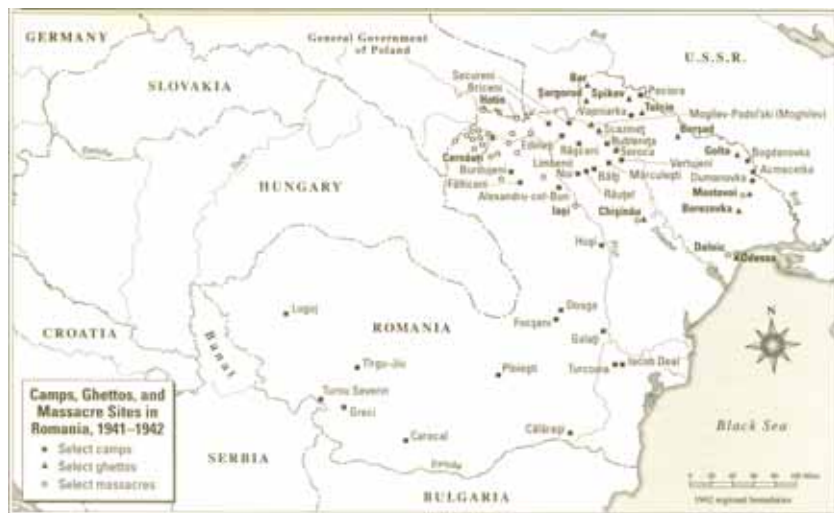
GERMANY

General Government of Poland

U.S.S.R.

SLOVAKIA

Secureni
Briceni
Hotin
Bar
Şargorod
Spikov
Peciora
Vapniarka
Tulcin
Moglev-Podol'ski (Moghilev)
Scazineţ
Bershad
Edineţ
Rogozna
Cernăuţi
Răşcani
Secca
Golta
Bogdanovka
Burdujeni
Limbeni
Vertujeni
Acmecetka
Fălticeni
Noua
Mărculeşti
Domanovka
Bălţi
Alexandru-cel-Bun
Răuţel
Mostovoi
Iaşi
Chişinău
Berezovka

HUNGARY

Huşi
Dalnic
Odessa

N

ROMANIA

Lugoj
Banat
Doaga
Focşani
Galaţi
Tîrgu-Jiu
Turcoaia
Isaccea Deal
Ploieşti
Turnu Severin
Greci
Caracal
Călăraşi

CROATIA

Camps, Ghettos, and Massacre Sites in Romania, 1941–1942
Select camps
Select ghettos
Select massacres

SERBIA

Black Sea

BULGARIA

1942 regional boundaries